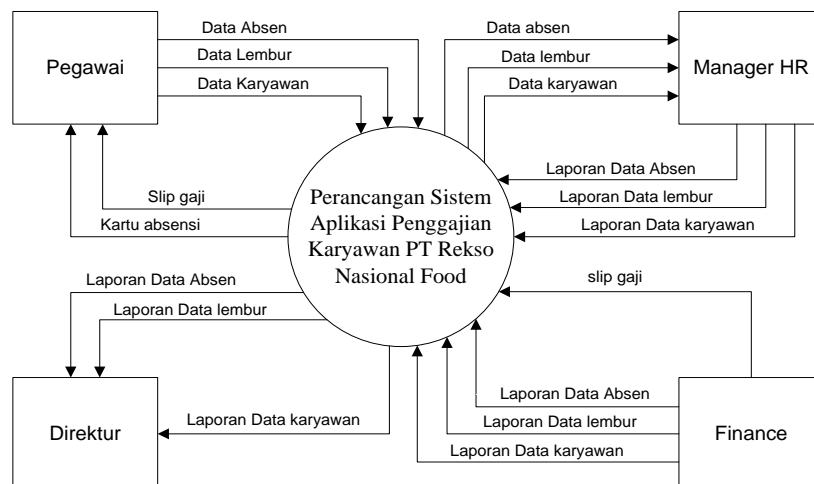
Pegawai

Data Absen

Data Lembur

Data Karyawan

Data absen

Data lembur

Data karyawan

Manager HR

Laporan Data Absen

Laporan Data lembur

Laporan Data karyawan

Slip gaji

Kartu absensi

Perancangan Sistem Aplikasi Penggajian Karyawan PT Rekso Nasional Food

Laporan Data Absen

Laporan Data lembur

slip gaji

Laporan Data Absen

Laporan Data lembur

Laporan Data karyawan

Laporan Data karyawan

Direktur

Finance